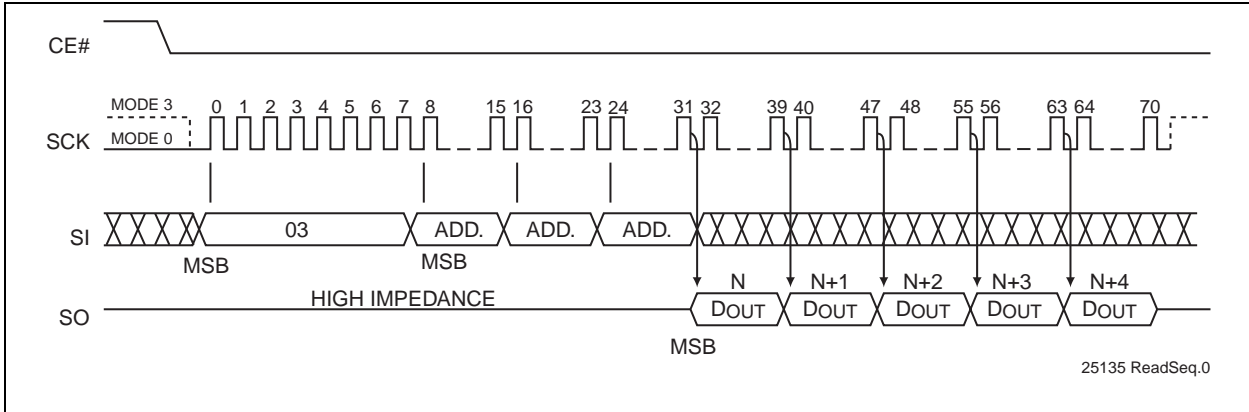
CE#

MODE 3
MODE 0
SCK

0 1 2 3 4 5 6 7 8 15 16 23 24 31 32 39 40 47 48 55 56 63 64 70

SI
03
ADD.
ADD.
ADD.
MSB
MSB

N
N+1
N+2
N+3
N+4

SO
HIGH IMPEDANCE
DOUT
DOUT
DOUT
DOUT
DOUT
MSB

25135 ReadSeq.0